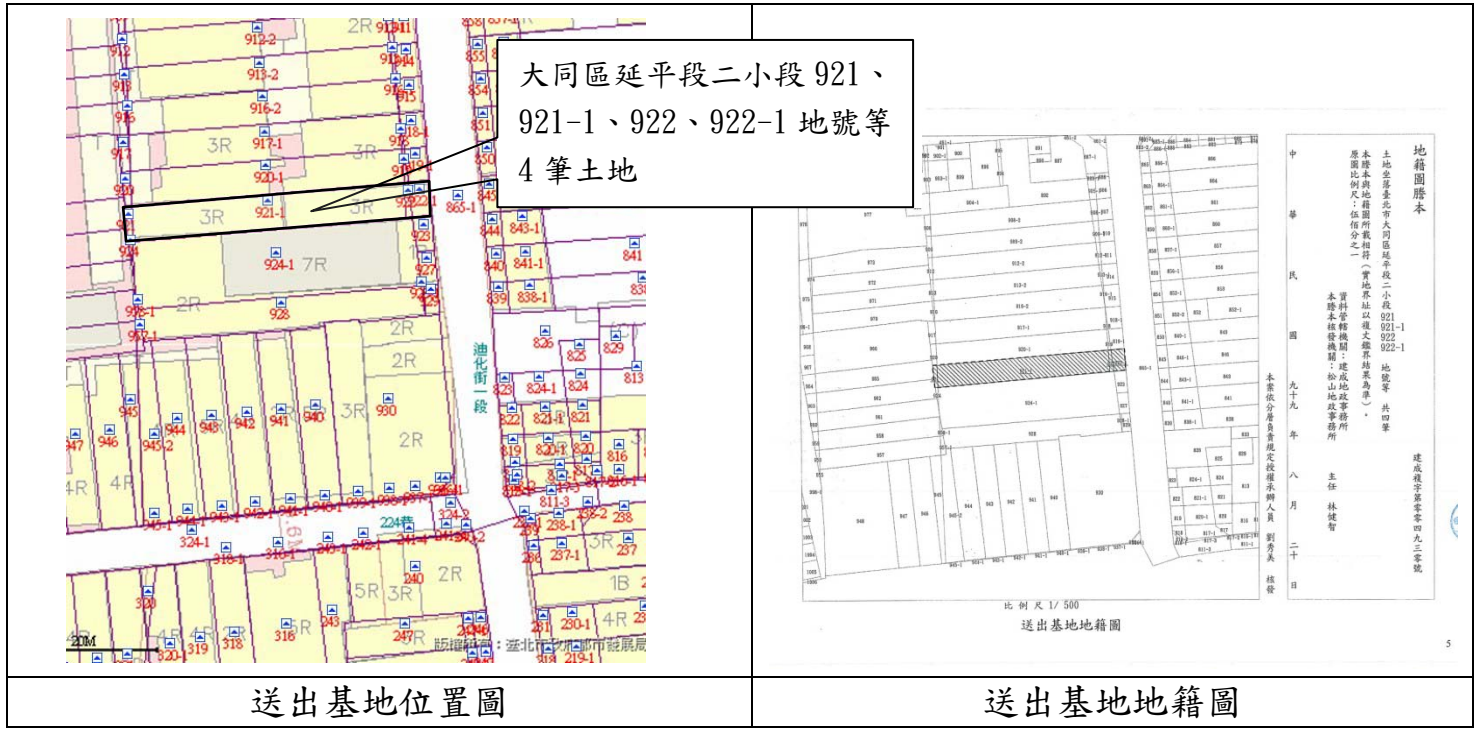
| 大同區延平段二小段 921、921-1、922、922-1 地號等 4 筆土地 | 地籍圖謄本 |
|---|---|
| 送出基地位置圖 | 送出基地地籍圖 |

912-2
913-2
916-2
917-1
920-1
921-1
3R
2R
7R
924-1
928
2R
迪化街一段
865-1
843-1
841-1
838-1
826
825
829
824-1
824
945
946
944
943
942
941
940
3R
930
2R
4R
224巷
324-1
318-1
240
2R
5R
3R
320
319
318
316
243
247
237-1
230-1
238-1
4R
1B
20M
版權所有：臺北市政府都市發展局

地籍圖謄本
土地坐落臺北市大同區延平段二小段 921 921-1 922 922-1 地號等 共四筆
本謄本與地籍圖所載相符（實地界址以複丈鑑界結果為準）。
原圖比例尺：伍佰分之一
資料管轄機關：建成地政事務所
本謄本核發機關：松山地政事務所
主任 林健智
本案依分層負責規定授權承辦人員 劉秀美 核發
中 華 民 國 九十九 年 八 月 二十 日
建成複字第零零四九三零號
比例尺 1/500
送出基地地籍圖
5